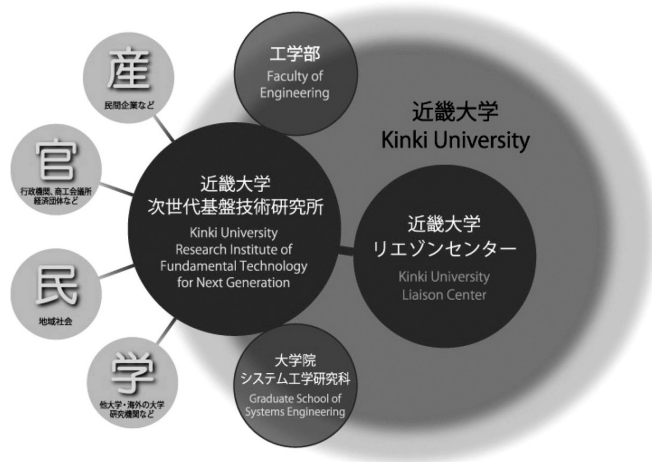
産
民間企業など

官
行政機関、商工会議所
経済団体など

民
地域社会

学
他大学・海外の大学
研究機関など

工学部
Faculty of Engineering

近畿大学
Kinki University

近畿大学
次世代基盤技術研究所
Kinki University
Research Institute of
Fundamental Technology
for Next Generation

近畿大学
リエゾンセンター
Kinki University
Liaison Center

大学院
システム工学研究科
Graduate School of
Systems Engineering